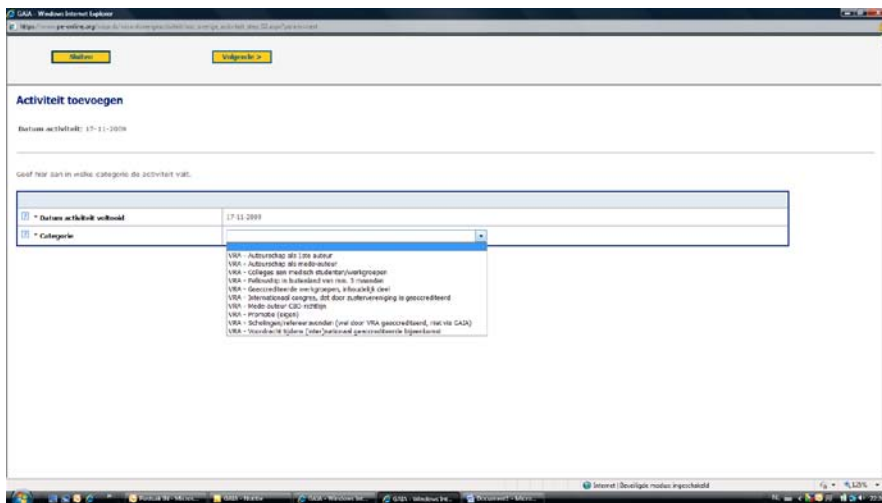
GAIA - Windows Internet Explorer

https://www.pe-online.org/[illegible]

Sluiten

Volgende >

Activiteit toevoegen

Datum activiteit: 17-11-2009

Geef hier aan in welke categorie de activiteit valt.

| | |
|---|---|
| * Datum activiteit voltooid | 17-11-2009 |
| * Categorie | |

VRA - Auteurschap als 1ste auteur
VRA - Auteurschap als mede-auteur
VRA - Colleges aan medisch studenten/werkgroepen
VRA - Fellowship in buitenland van min. 3 maanden
VRA - Geaccrediteerde werkgroepen, inhoudelijk deel
VRA - Internationaal congres, dat door zustervereniging is geaccrediteerd
VRA - Mede-auteur CBO richtlijn
VRA - Promotie (eigen)
VRA - Scholingen/refereeravonden (wel door VRA geaccrediteerd, niet via GAIA)
VRA - Voordracht tijdens (inter)nationaal geaccrediteerde bijeenkomst

Internet | Beveiligde modus: ingeschakeld

125%

Postvak IN - Micro...

GAIA - Mozilla

GAIA - Windows Int...

GAIA - Windows Int...

Document1 - Micro...